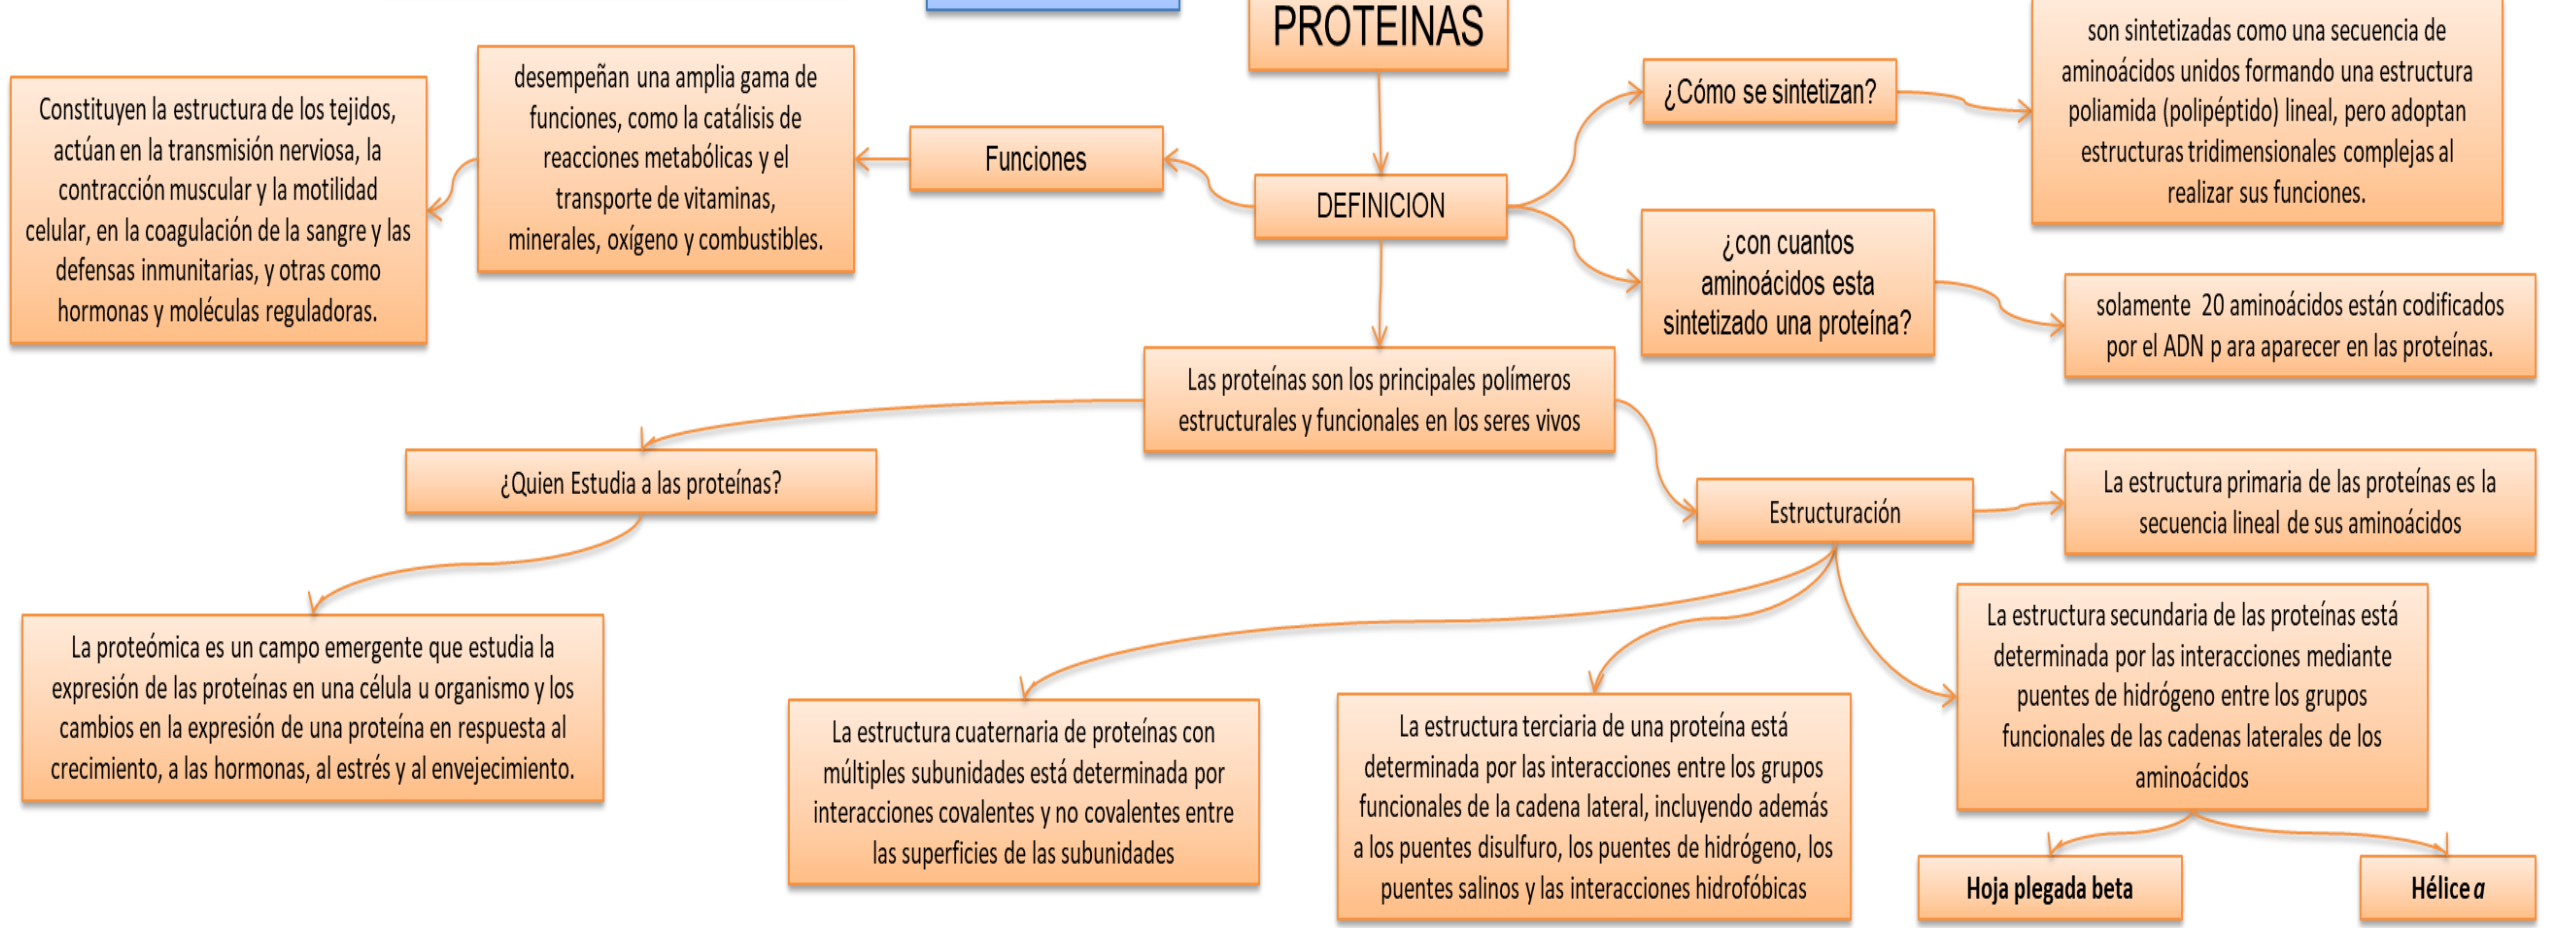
PROTEINAS

DEFINICION

Funciones

desempeñan una amplia gama de funciones, como la catálisis de reacciones metabólicas y el transporte de vitaminas, minerales, oxígeno y combustibles.

Constituyen la estructura de los tejidos, actúan en la transmisión nerviosa, la contracción muscular y la motilidad celular, en la coagulación de la sangre y las defensas inmunitarias, y otras como hormonas y moléculas reguladoras.

¿Cómo se sintetizan?

son sintetizadas como una secuencia de aminoácidos unidos formando una estructura poliamida (polipéptido) lineal, pero adoptan estructuras tridimensionales complejas al realizar sus funciones.

¿con cuantos aminoácidos esta sintetizado una proteína?

solamente 20 aminoácidos están codificados por el ADN p ara aparecer en las proteínas.

Las proteínas son los principales polímeros estructurales y funcionales en los seres vivos

¿Quien Estudia a las proteínas?

La proteómica es un campo emergente que estudia la expresión de las proteínas en una célula u organismo y los cambios en la expresión de una proteína en respuesta al crecimiento, a las hormonas, al estrés y al envejecimiento.

Estructuración

La estructura primaria de las proteínas es la secuencia lineal de sus aminoácidos

La estructura secundaria de las proteínas está determinada por las interacciones mediante puentes de hidrógeno entre los grupos funcionales de las cadenas laterales de los aminoácidos

La estructura terciaria de una proteína está determinada por las interacciones entre los grupos funcionales de la cadena lateral, incluyendo además a los puentes disulfuro, los puentes de hidrógeno, los puentes salinos y las interacciones hidrofóbicas

La estructura cuaternaria de proteínas con múltiples subunidades está determinada por interacciones covalentes y no covalentes entre las superficies de las subunidades

Hoja plegada beta

Hélice $\alpha$